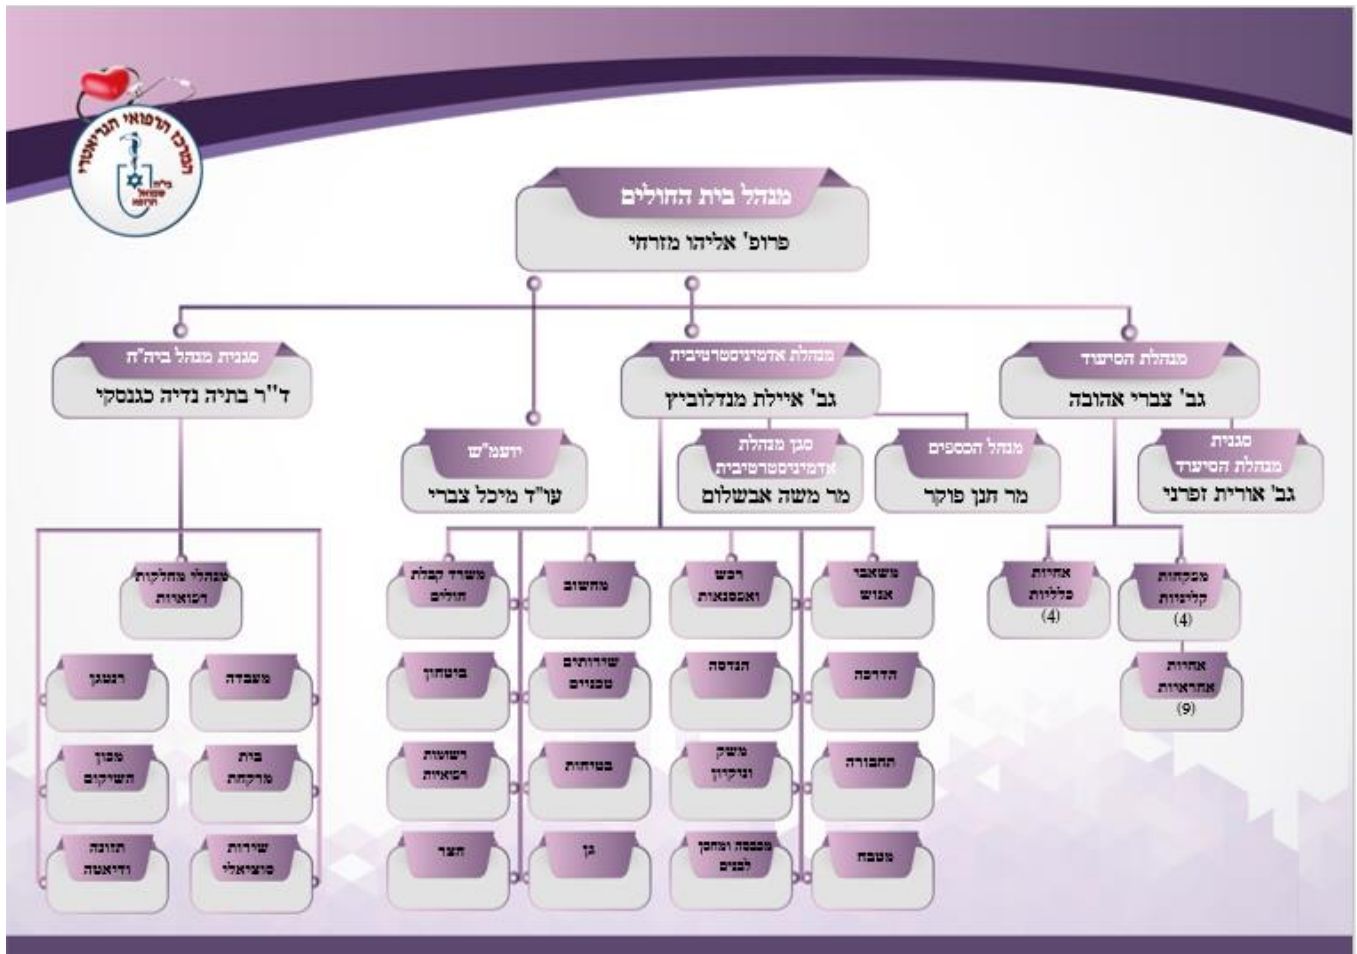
המרכז הרפואי הגריאטרי
בית שמואל הרופא

מנהל בית החולים
פרופ' אליהו מזרחי

מנהלת הסיעוד
גב' צברי אהובה

מנהלת אדמיניסטרטיבית
גב' איילת מנדלוביץ

סגנית מנהל ביה"ח
ד"ר בתיה נדיה כגנסקי

סגנית מנהלת הסיעוד
גב' אורית זפרני

מנהל הכספים
מר חנן פוקר

סגן מנהלת אדמיניסטרטיבית
מר משה אבשלום

יועמ"ש
עו"ד מיכל צברי

מנהלי מחלקות רפואיות

מפקחות קליניות (4)

אחיות כלליות (4)

אחיות אחראיות (9)

משאבי אנוש

רכש ואפסנאות

מחשוב

משרד קבלת חולים

הדרכה

הנדסה

שירותים טכניים

ביטחון

תחבורה

משק וניקיון

בטיחות

רשומות רפואיות

מטבח

מכבסה ומחסן לבנים

גן

חצר

מעבדה

רנטגן

בית מרקחת

מכון השיקום

שירות סוציאלי

תזונה ודיאטה